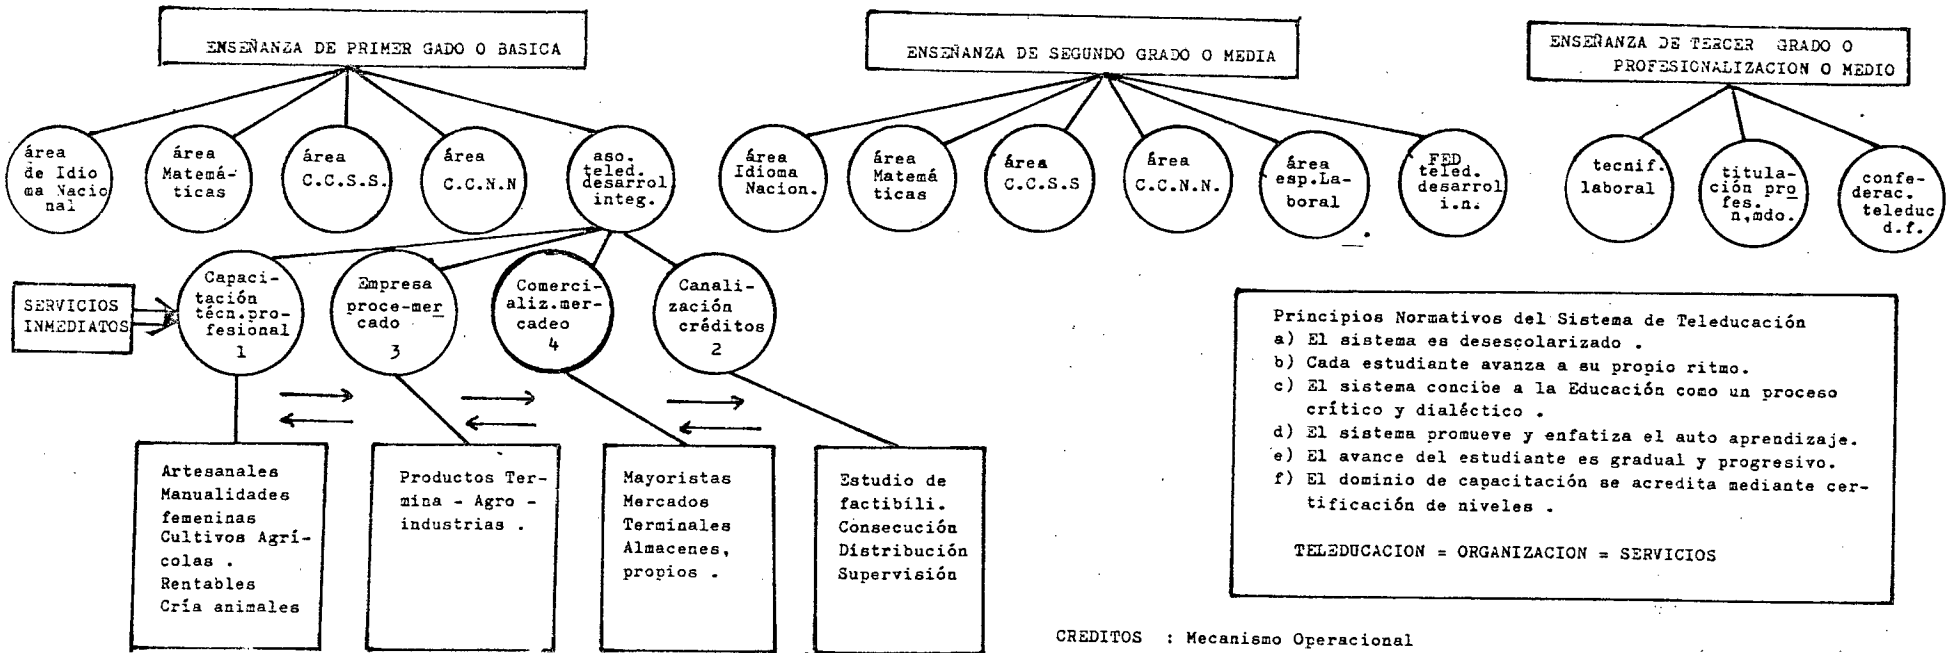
ENSEÑANZA DE PRIMER GADO O BASICA

área de Idioma Nacional

área Matemáticas

área C.C.S.S.

área C.C.N.N

aso. teled. desarrol integ.

ENSEÑANZA DE SEGUNDO GRADO O MEDIA

área Idioma Nacion.

área Matemáticas

área C.C.S.S

área C.C.N.N.

área esp.Laboral

FED teled. desarrol i.n.

ENSEÑANZA DE TERCER GRADO O PROFESIONALIZACION O MEDIO

tecnif. laboral

titulación profes. n,mdo.

confederac. teleduc d.f.

SERVICIOS INMEDIATOS

Capacitación técn.profesional 1

Empresa proce-mercado 3

Comercializ.mercadeo 4

Canalización créditos 2

Artesanales Manualidades femeninas Cultivos Agrícolas . Rentables Cría animales

Productos Termina - Agro - industrias .

Mayoristas Mercados Terminales Almacenes, propios .

Estudio de factibili. Consecución Distribución Supervisión

Principios Normativos del Sistema de Teleducación
a) El sistema es desescolarizado .
b) Cada estudiante avanza a su propio ritmo.
c) El sistema concibe a la Educación como un proceso crítico y dialéctico .
d) El sistema promueve y enfatiza el auto aprendizaje.
e) El avance del estudiante es gradual y progresivo.
f) El dominio de capacitación se acredita mediante certificación de niveles .

TELEDUCACION = ORGANIZACION = SERVICIOS

CREDITOS : Mecanismo Operacional